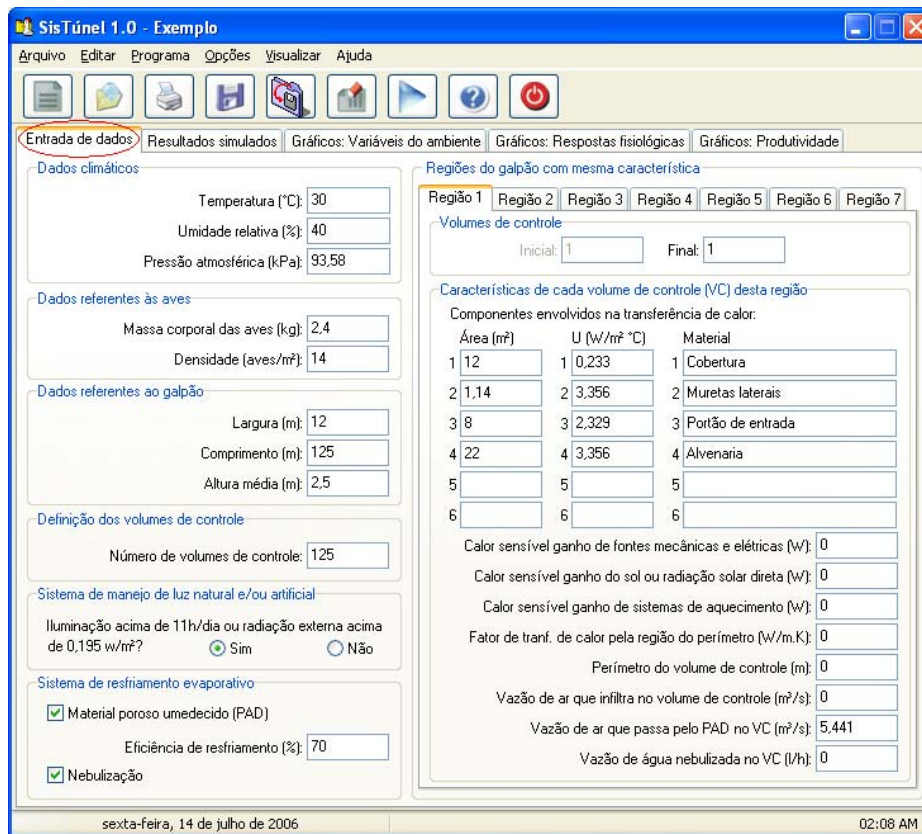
SisTúnel 1.0 - Exemplo

Arquivo Editar Programa Opções Visualizar Ajuda

Entrada de dados | Resultados simulados | Gráficos: Variáveis do ambiente | Gráficos: Respostas fisiológicas | Gráficos: Produtividade

Dados climáticos

Temperatura (°C): 30

Umidade relativa (%): 40

Pressão atmosférica (kPa): 93,58

Dados referentes às aves

Massa corporal das aves (kg): 2,4

Densidade (aves/m²): 14

Dados referentes ao galpão

Largura (m): 12

Comprimento (m): 125

Altura média (m): 2,5

Definição dos volumes de controle

Número de volumes de controle: 125

Sistema de manejo de luz natural e/ou artificial

Iluminação acima de 11h/dia ou radiação externa acima de 0,195 w/m²? Sim Não

Sistema de resfriamento evaporativo

Material poroso umedecido (PAD)

Eficiência de resfriamento (%): 70

Nebulização

Regiões do galpão com mesma característica

Região 1 | Região 2 | Região 3 | Região 4 | Região 5 | Região 6 | Região 7

Volumes de controle

Inicial: 1 Final: 1

Características de cada volume de controle (VC) desta região

Componentes envolvidos na transferência de calor:

| | Área (m²) | | U (W/m² °C) | | Material |
|---|---|---|---|---|---|
| 1 | 12 | 1 | 0,233 | 1 | Cobertura |
| 2 | 1,14 | 2 | 3,356 | 2 | Muretas laterais |
| 3 | 8 | 3 | 2,329 | 3 | Portão de entrada |
| 4 | 22 | 4 | 3,356 | 4 | Alvenaria |
| 5 | | 5 | | 5 | |
| 6 | | 6 | | 6 | |

Calor sensível ganho de fontes mecânicas e elétricas (W): 0

Calor sensível ganho do sol ou radiação solar direta (W): 0

Calor sensível ganho de sistemas de aquecimento (W): 0

Fator de tranf. de calor pela região do perímetro (W/m.K): 0

Perímetro do volume de controle (m): 0

Vazão de ar que infiltra no volume de controle (m³/s): 0

Vazão de ar que passa pelo PAD no VC (m³/s): 5,441

Vazão de água nebulizada no VC (l/h): 0

sexta-feira, 14 de julho de 2006

02:08 AM